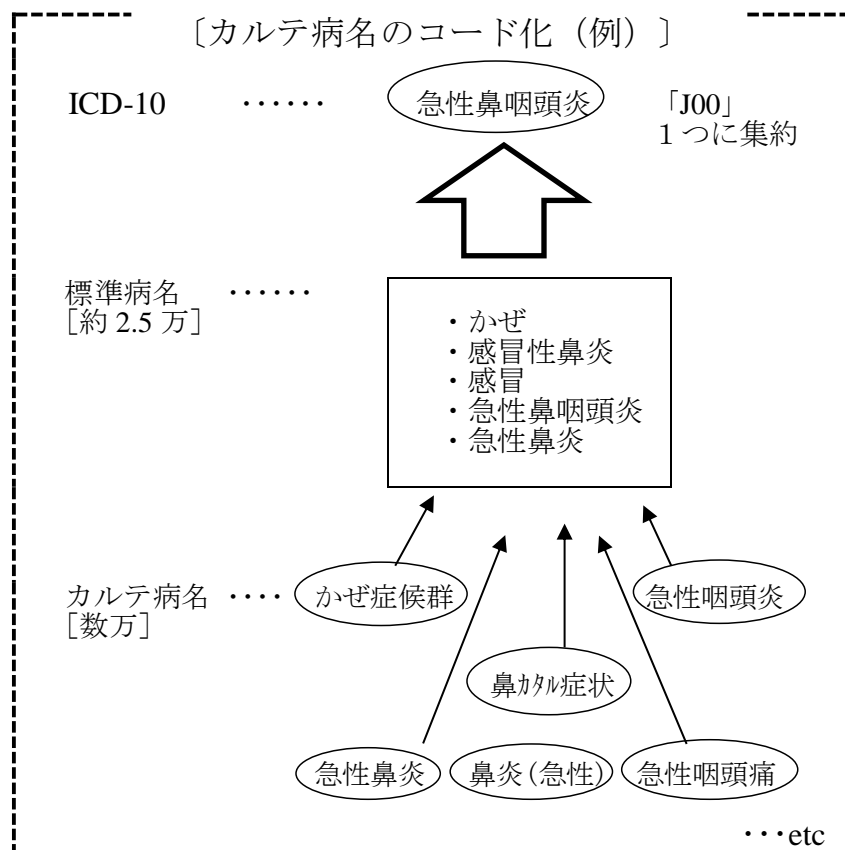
〔カルテ病名のコード化（例）〕

ICD-10 ・・・・・・ 急性鼻咽頭炎 「J00」 1つに集約

標準病名 ［約 2.5 万］ ・・・・・・

・かぜ
・感冒性鼻炎
・感冒
・急性鼻咽頭炎
・急性鼻炎

カルテ病名 ［数万］ ・・・・ かぜ症候群

急性咽頭炎

鼻カタル症状

急性鼻炎　鼻炎（急性）　急性咽頭痛

・・・etc